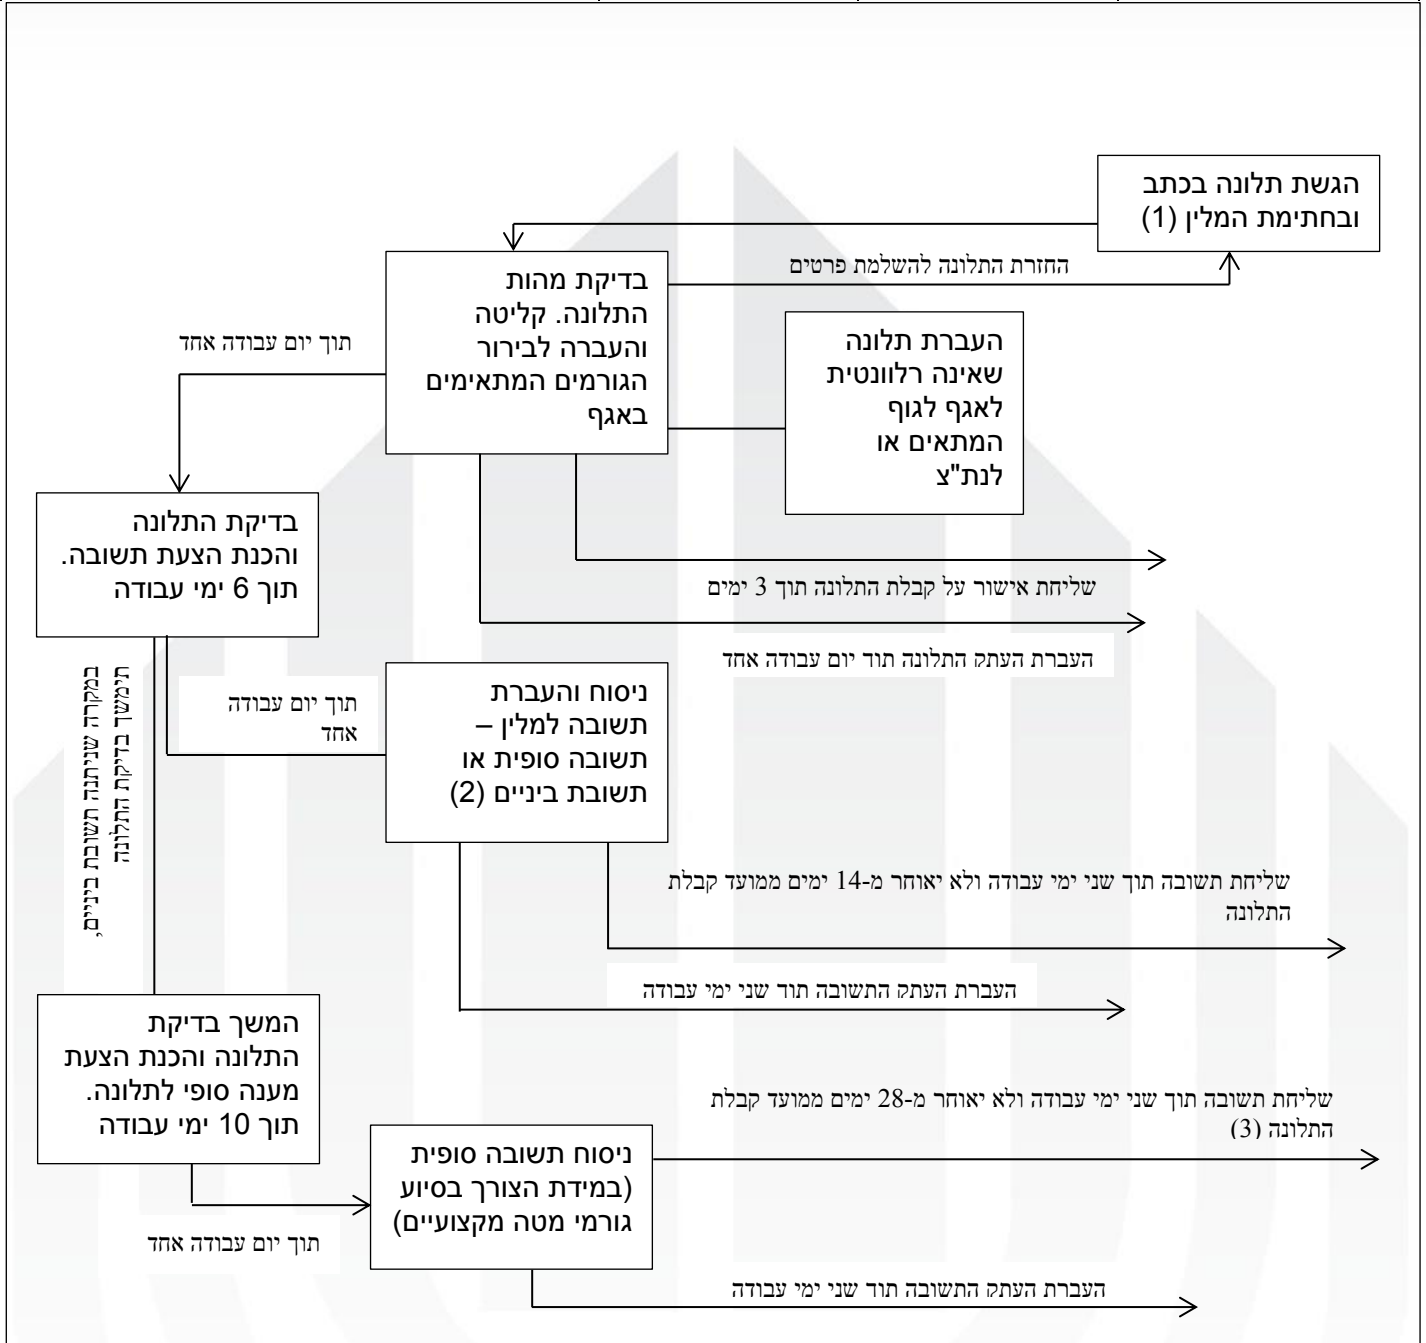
הגשת תלונה בכתב ובחתימת המלין (1)

החזרת התלונה להשלמת פרטים

בדיקת מהות התלונה. קליטה והעברה לבירור הגורמים המתאימים באגף

העברת תלונה שאינה רלוונטית לאגף לגוף המתאים או לנת"צ

תוך יום עבודה אחד

בדיקת התלונה והכנת הצעת תשובה. תוך 6 ימי עבודה

שליחת אישור על קבלת התלונה תוך 3 ימים

העברת העתק התלונה תוך יום עבודה אחד

תוך יום עבודה אחד

ניסוח והעברת תשובה למלין – תשובה סופית או תשובת ביניים (2)

במקרה שניתנה תשובת ביניים, המשך בדיקת התלונה

שליחת תשובה תוך שני ימי עבודה ולא יאוחר מ-14 ימים ממועד קבלת התלונה

העברת העתק התשובה תוך שני ימי עבודה

המשך בדיקת התלונה והכנת הצעת מענה סופי לתלונה. תוך 10 ימי עבודה

שליחת תשובה תוך שני ימי עבודה ולא יאוחר מ-28 ימים ממועד קבלת התלונה (3)

ניסוח תשובה סופית (במידת הצורך בסיוע גורמי מטה מקצועיים)

תוך יום עבודה אחד

העברת העתק התשובה תוך שני ימי עבודה